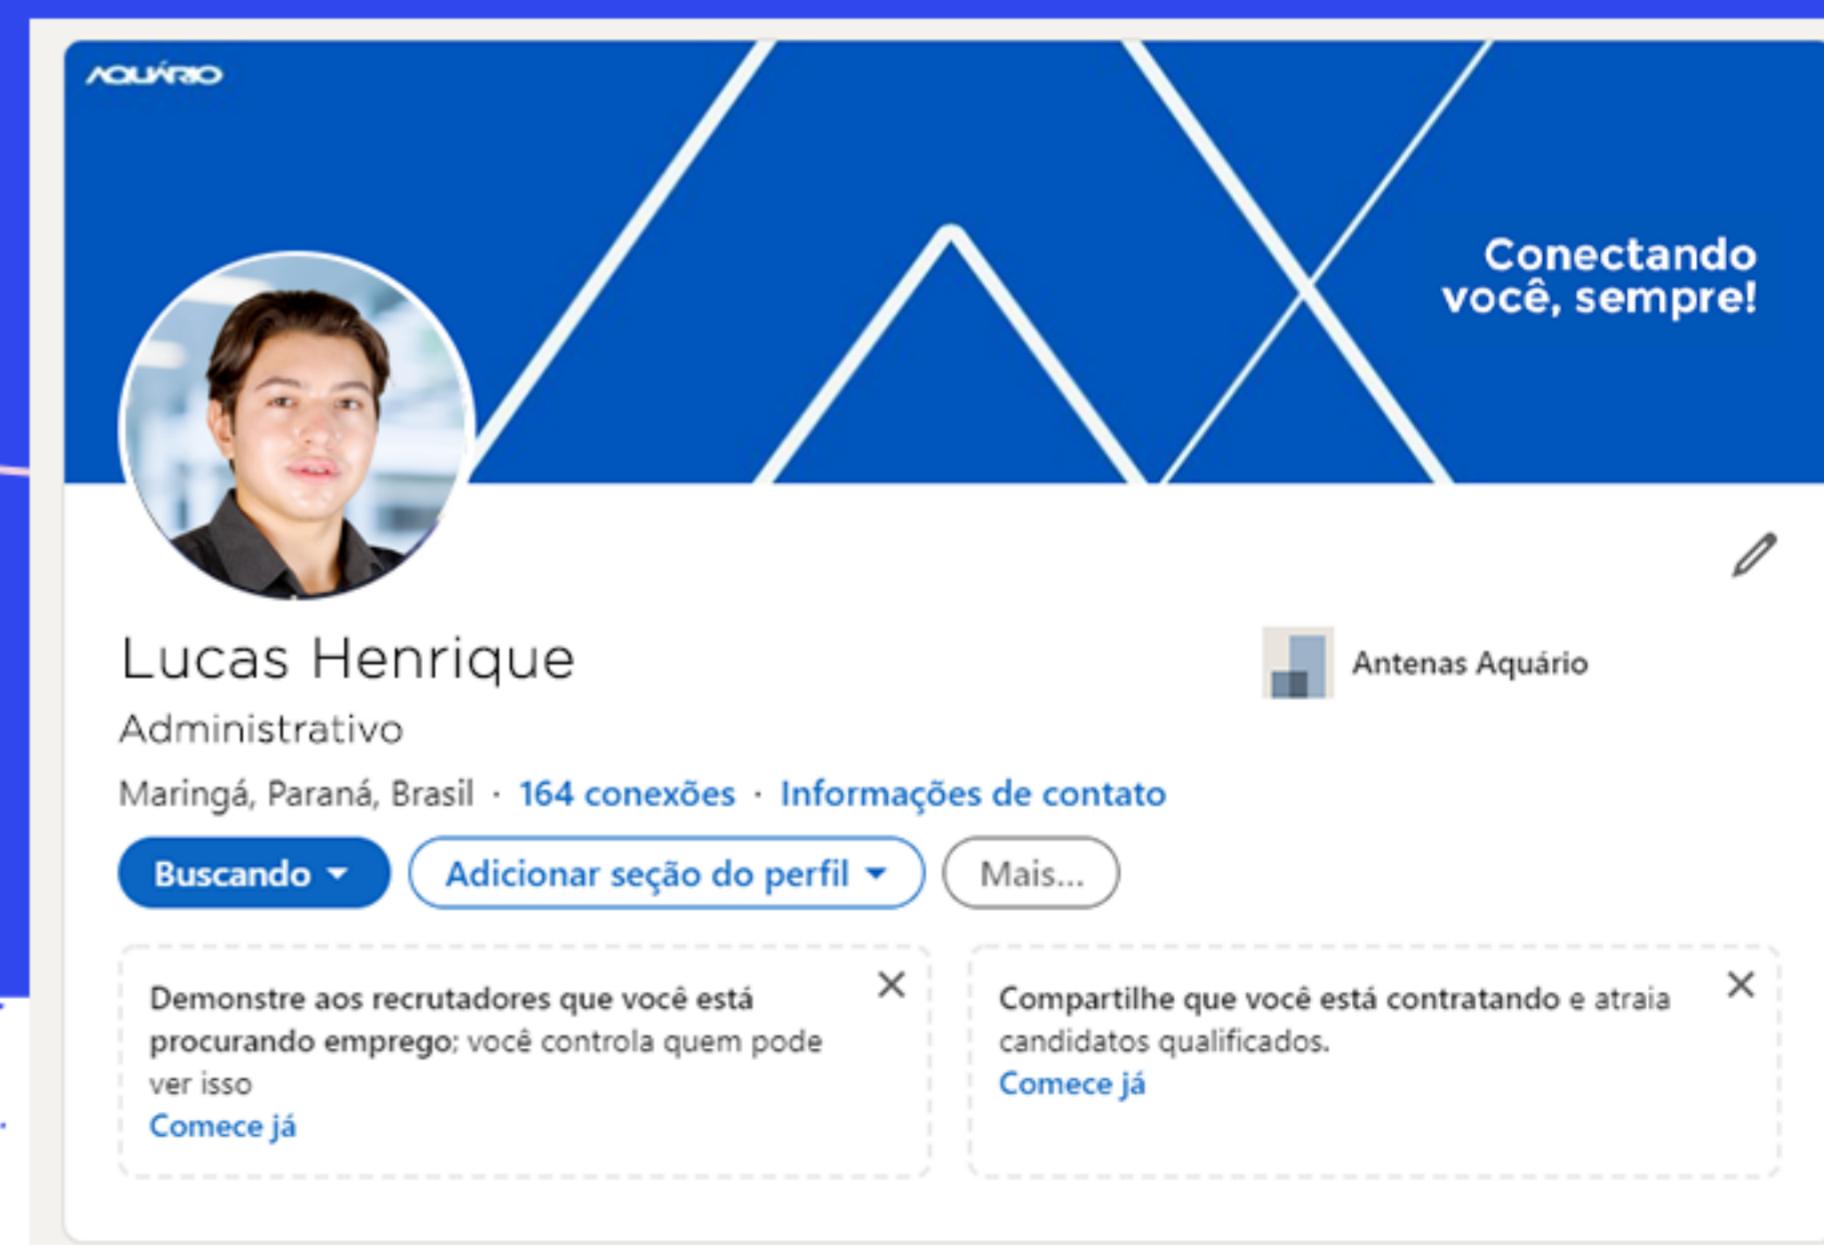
AQUÁRIO

Conectando você, sempre!

Lucas Henrique
Administrativo
Maringá, Paraná, Brasil · 164 conexões · Informações de contato

Antenas Aquário

Buscando
Adicionar seção do perfil
Mais...

Demonstre aos recrutadores que você está procurando emprego; você controla quem pode ver isso
Comece já

Compartilhe que você está contratando e atraia candidatos qualificados.
Comece já